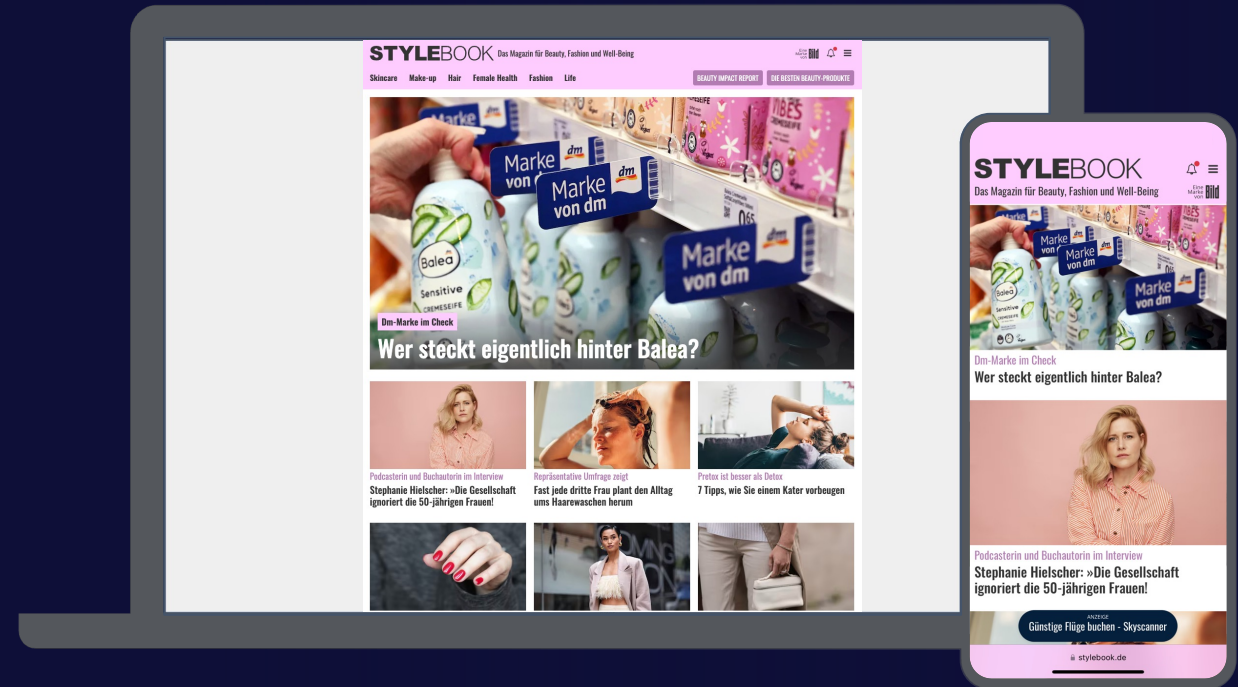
STYLEBOOK Das Magazin für Beauty, Fashion und Well-Being

Eine Marke von Bild

Skincare Make-up Hair Female Health Fashion Life

BEAUTY IMPACT REPORT DIE BESTEN BEAUTY-PRODUKTE

Marke von dm

Balea Sensitive Cremeseife

Dm-Marke im Check

Wer steckt eigentlich hinter Balea?

Podcasterin und Buchautorin im Interview

Stephanie Hielscher: »Die Gesellschaft ignoriert die 50-jährigen Frauen!

Repräsentative Umfrage zeigt

Fast jede dritte Frau plant den Alltag ums Haarewaschen herum

Pretox ist besser als Detox

7 Tipps, wie Sie einem Kater vorbeugen

STYLEBOOK

Das Magazin für Beauty, Fashion und Well-Being

Eine Marke von Bild

Dm-Marke im Check

Wer steckt eigentlich hinter Balea?

Podcasterin und Buchautorin im Interview

Stephanie Hielscher: »Die Gesellschaft ignoriert die 50-jährigen Frauen!

ANZEIGE

Günstige Flüge buchen - Skyscanner

stylebook.de